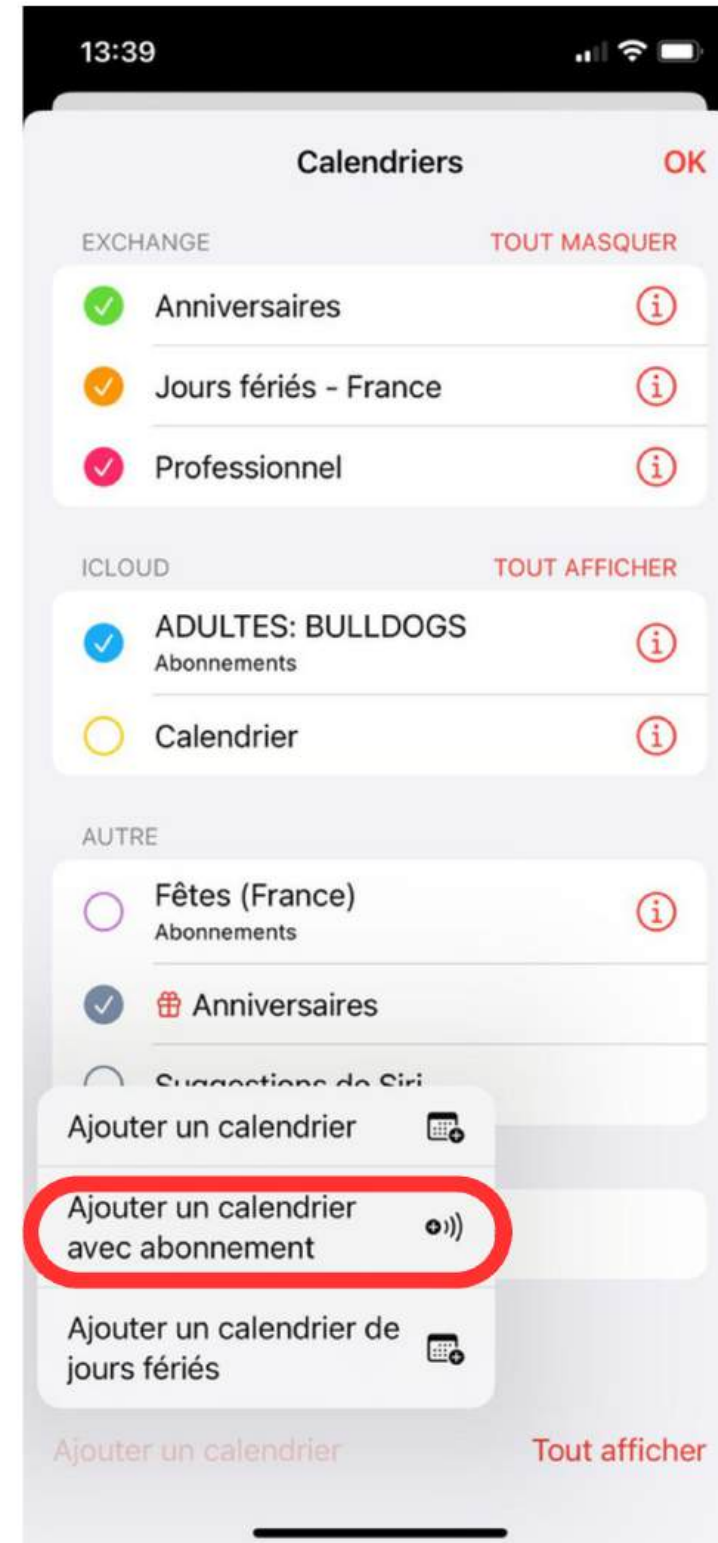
13:39

Calendriers OK

EXCHANGE TOUT MASQUER

Anniversaires

Jours fériés - France

Professionnel

ICLOUD TOUT AFFICHER

ADULTES: BULLDOGS
Abonnements

Calendrier

AUTRE

Fêtes (France)
Abonnements

Anniversaires

Suggestions de Siri

Ajouter un calendrier

Ajouter un calendrier avec abonnement

Ajouter un calendrier de jours fériés

Ajouter un calendrier Tout afficher